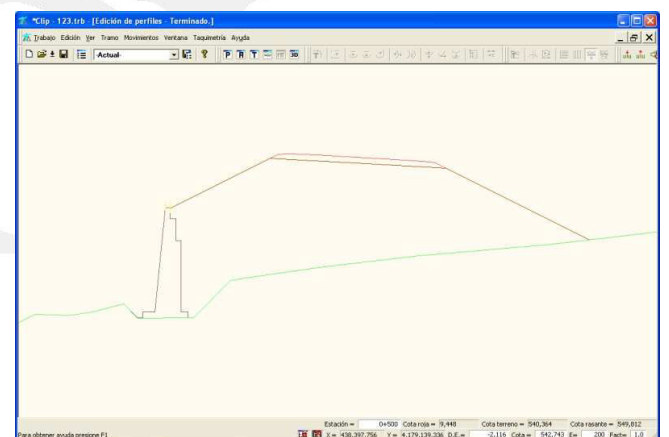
*Clip - 123.trb - [Edición de perfiles - Terminado.]

Trabajo Edición Ver Tramo Movimientos Ventana Taquimetría Ayuda

-Actual-

Estación = 0+500 Cota roja = 9,448 Cota terreno = 540,364 Cota rasante = 549,812

Para obtener ayuda presione F1

X = 438.397,756 Y = 4.179.139,336 D.E.= -2,116 Cota = 542,743 E= 200 Fact= 1,0